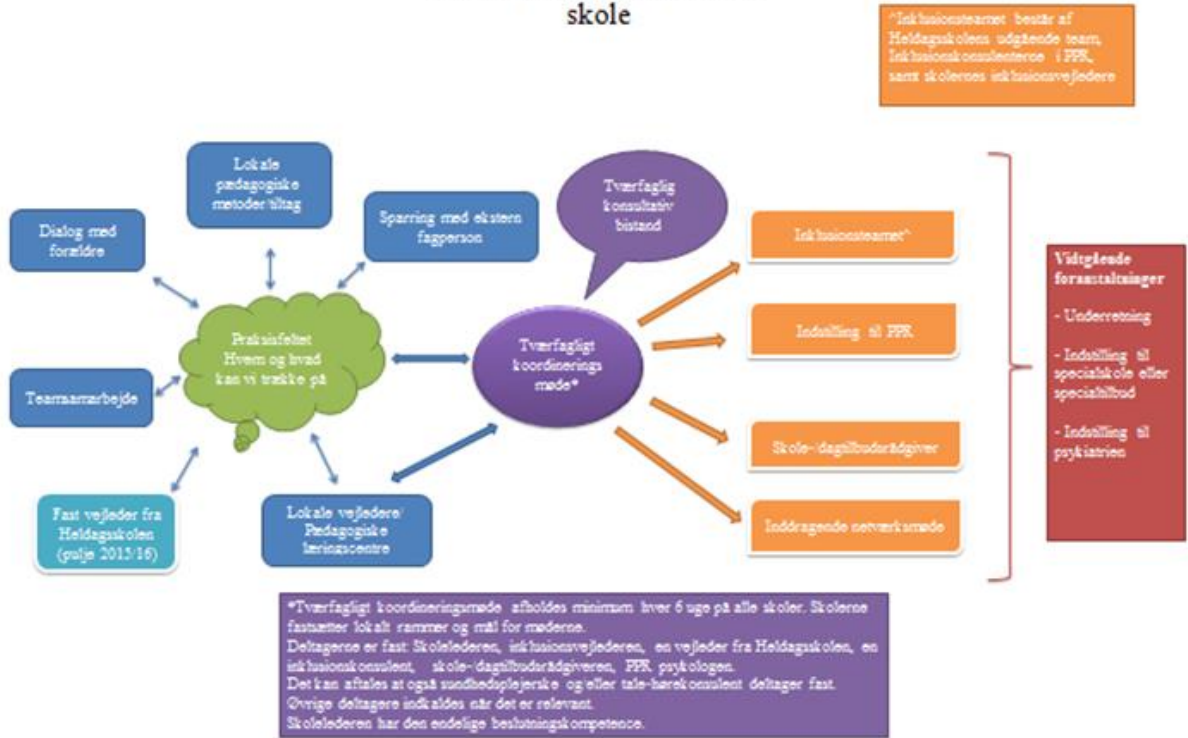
skole

^Inklusionsteamet består af Heldagsskolens udgående team, Inklusionskonsulenterne i PPR, samt skolernes inklusionsvejledere

Lokale pædagogiske metoder/tiltag

Dialog med forældre

Sparring med ekstern fagperson

Tværfaglig konsultativ bistand

Praksisfeltet Hvem og hvad kan vi trække på

Teamsamarbejde

Fast vejleder fra Heldagsskolen (pulje 2015/16)

Lokale vejledere/ Pædagogiske læringscentre

Tværfagligt koordinerings møde*

Inklusionsteamet^

Indstilling til PPR

Skole-/dagtilbudsrådgiver

Inddragende netværksmøde

Vidtgående foranstaltninger

- Underretning

- Indstilling til specialskole eller specialtilbud

- Indstilling til psykiatrien

*Tværfagligt koordineringsmøde afholdes minimum hver 6 uge på alle skoler. Skolerne fastsætter lokalt rammer og mål for møderne.
Deltagerne er fast: Skolelederen, inklusionsvejlederen, en vejleder fra Heldagsskolen, en inklusionskonsulent, skole-/dagtilbudsrådgiveren, PPR psykologen.
Det kan aftales at også sundhedsplejerske og/eller tale-hørekonsulent deltager fast.
Øvrige deltagere indkaldes når det er relevant.
Skolelederen har den endelige beslutningskompetence.